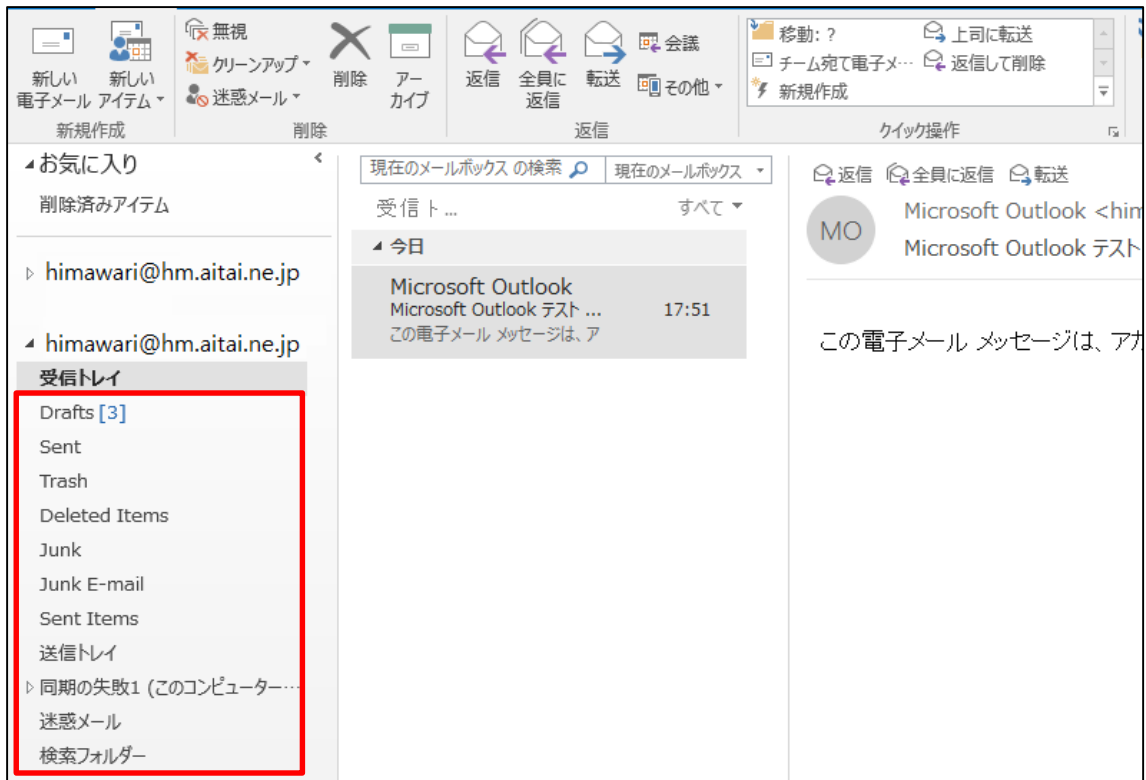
新しい電子メール 新しいアイテム
新規作成

無視
クリーンアップ
迷惑メール
削除
アーカイブ
削除

返信
全員に返信
転送
会議
その他
返信

移動: ?
チーム宛て電子メ…
新規作成
上司に転送
返信して削除
クイック操作

お気に入り
削除済みアイテム

himawari@hm.aitai.ne.jp

himawari@hm.aitai.ne.jp
受信トレイ
Drafts [3]
Sent
Trash
Deleted Items
Junk
Junk E-mail
Sent Items
送信トレイ
同期の失敗1 (このコンピューター…
迷惑メール
検索フォルダー

現在のメールボックス の検索
現在のメールボックス
受信ト...
すべて
今日
Microsoft Outlook
Microsoft Outlook テスト ...
17:51
この電子メール メッセージは、ア

返信 全員に返信 転送
MO
Microsoft Outlook <hin
Microsoft Outlook テスト

この電子メール メッセージは、アカ